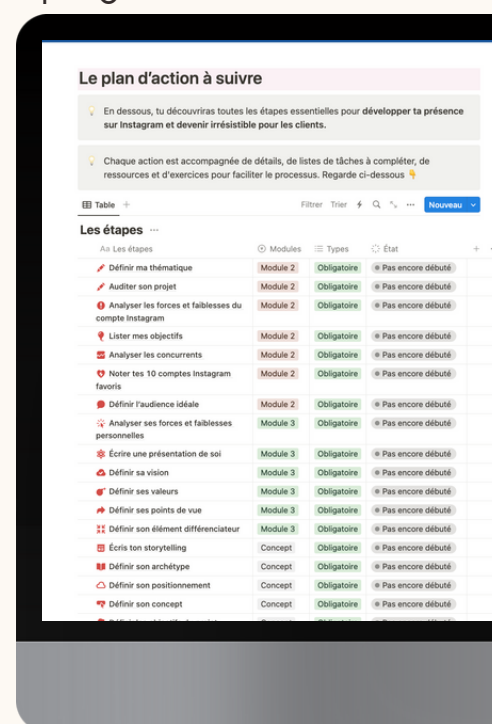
Le plan d'action à suivre

En dessous, tu découvriras toutes les étapes essentielles pour développer ta présence sur Instagram et devenir irrésistible pour les clients.

Chaque action est accompagnée de détails, de listes de tâches à compléter, de ressources et d'exercices pour faciliter le processus. Regarde ci-dessous

Table + Filtrer Trier ··· Nouveau

Les étapes ···

| Les étapes | Modules | Types | État |
|---|---|---|---|
| Définir ma thématique | Module 2 | Obligatoire | Pas encore débuté |
| Auditer son projet | Module 2 | Obligatoire | Pas encore débuté |
| Analyser les forces et faiblesses du compte Instagram | Module 2 | Obligatoire | Pas encore débuté |
| Lister mes objectifs | Module 2 | Obligatoire | Pas encore débuté |
| Analyser les concurrents | Module 2 | Obligatoire | Pas encore débuté |
| Noter tes 10 comptes Instagram favoris | Module 2 | Obligatoire | Pas encore débuté |
| Définir l'audience idéale | Module 2 | Obligatoire | Pas encore débuté |
| Analyser ses forces et faiblesses personnelles | Module 3 | Obligatoire | Pas encore débuté |
| Écrire une présentation de soi | Module 3 | Obligatoire | Pas encore débuté |
| Définir sa vision | Module 3 | Obligatoire | Pas encore débuté |
| Définir ses valeurs | Module 3 | Obligatoire | Pas encore débuté |
| Définir ses points de vue | Module 3 | Obligatoire | Pas encore débuté |
| Définir son élément différenciateur | Module 3 | Obligatoire | Pas encore débuté |
| Écris ton storytelling | Concept | Obligatoire | Pas encore débuté |
| Définir son archétype | Concept | Obligatoire | Pas encore débuté |
| Définir son positionnement | Concept | Obligatoire | Pas encore débuté |
| Définir son concept | Concept | Obligatoire | Pas encore débuté |
| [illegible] | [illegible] | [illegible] | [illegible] |